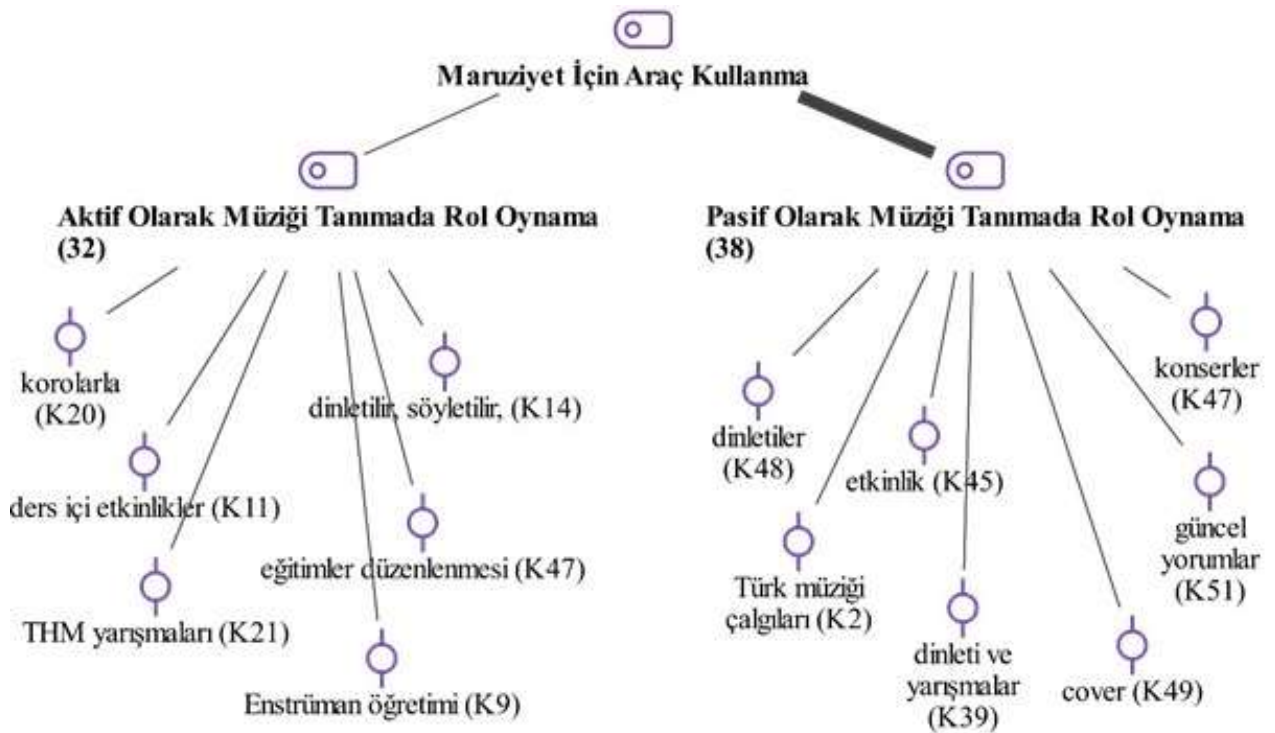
Maruziyet İçin Araç Kullanma

Aktif Olarak Müziği Tanımada Rol Oynama (32)

korolarla (K20)

dinletilir, söyletilir, (K14)

ders içi etkinlikler (K11)

eğitimler düzenlenmesi (K47)

THM yarışmaları (K21)

Enstrüman öğretimi (K9)

Pasif Olarak Müziği Tanımada Rol Oynama (38)

konserler (K47)

dinletiler (K48)

etkinlik (K45)

güncel yorumlar (K51)

Türk müziği çalgıları (K2)

dinleti ve yarışmalar (K39)

cover (K49)